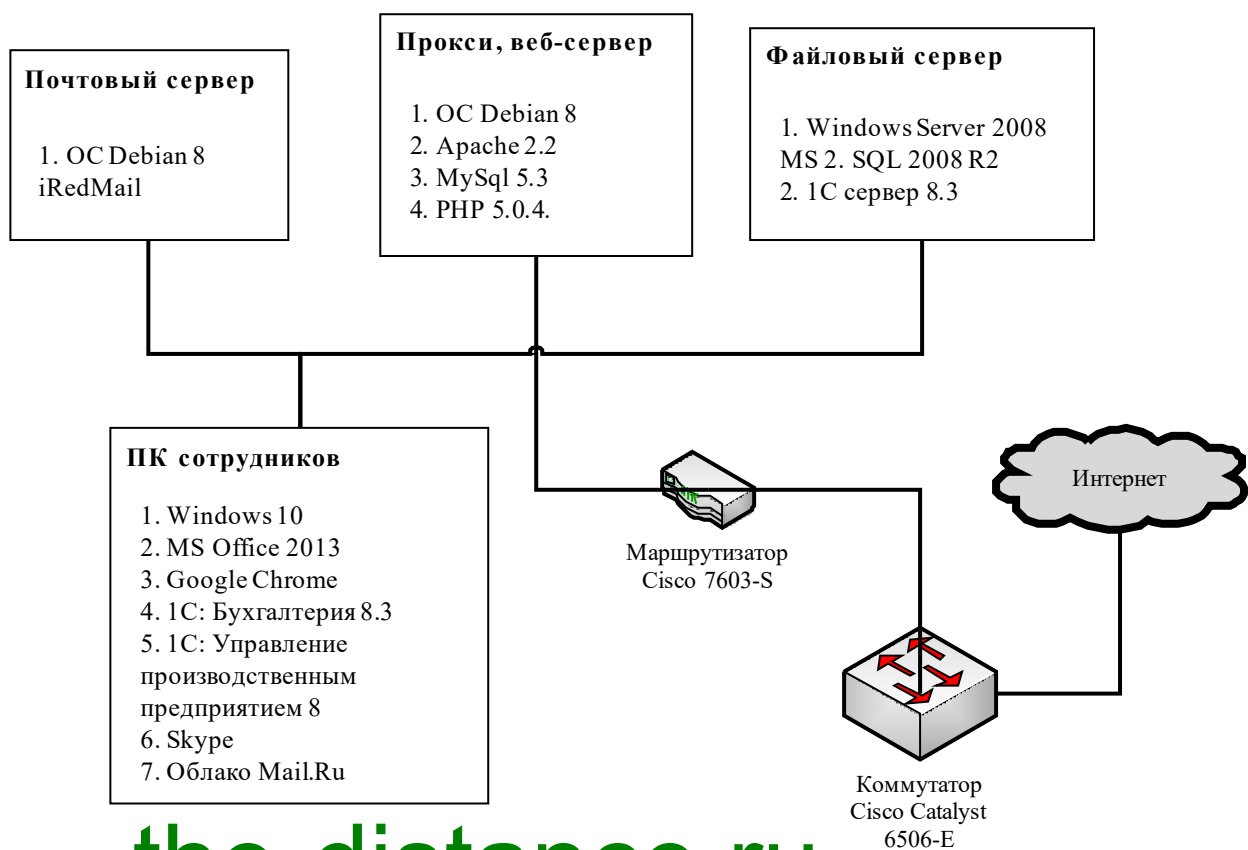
Почтовый сервер

1. ОС Debian 8
iRedMail

Прокси, веб-сервер

1. ОС Debian 8
2. Apache 2.2
3. MySql 5.3
4. PHP 5.0.4.

Файловый сервер

1. Windows Server 2008
MS 2. SQL 2008 R2
2. 1С сервер 8.3

ПК сотрудников

1. Windows 10
2. MS Office 2013
3. Google Chrome
4. 1С: Бухгалтерия 8.3
5. 1С: Управление производственным предприятием 8
6. Skype
7. Облако Mail.Ru

Маршрутизатор
Cisco 7603-S

Интернет

Коммутатор
Cisco Catalyst
6506-E

the-distance.ru